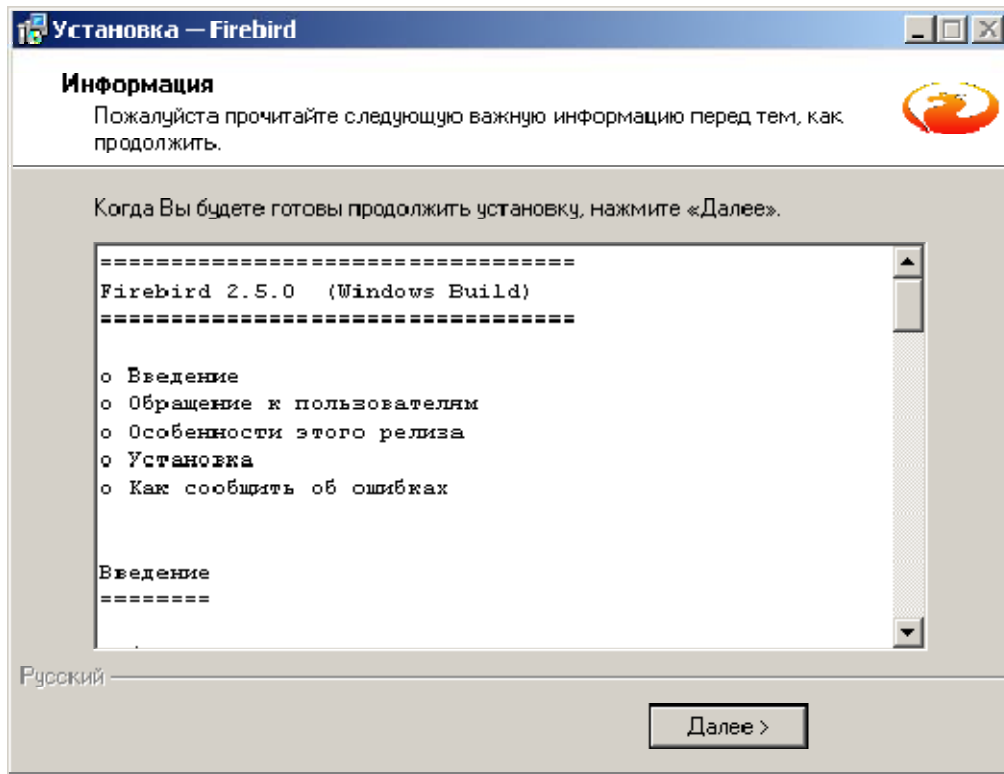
Установка — Firebird

Информация

Пожалуйста прочитайте следующую важную информацию перед тем, как продолжить.

Когда Вы будете готовы продолжить установку, нажмите «Далее».

==================================
Firebird 2.5.0 (Windows Build)
==================================

o Введение
o Обращение к пользователям
o Особенности этого релиза
o Установка
o Как сообщить об ошибках

Введение
========

Русский

Далее >